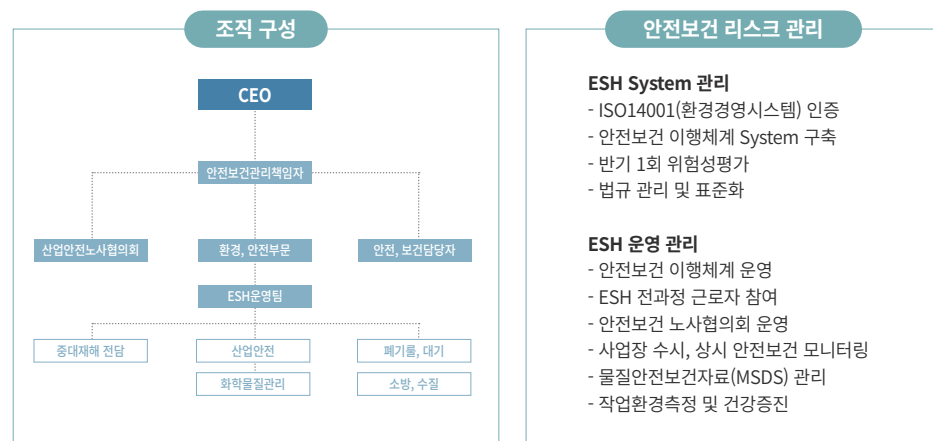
조직 구성

CEO

안전보건관리책임자

산업안전노사협의회

환경, 안전부문

안전, 보건담당자

ESH운영팀

중대재해 전담

산업안전

화학물질관리

폐기물, 대기

소방, 수질

안전보건 리스크 관리

ESH System 관리
- ISO14001(환경경영시스템) 인증
- 안전보건 이행체계 System 구축
- 반기 1회 위험성평가
- 법규 관리 및 표준화

ESH 운영 관리
- 안전보건 이행체계 운영
- ESH 전과정 근로자 참여
- 안전보건 노사협의회 운영
- 사업장 수시, 상시 안전보건 모니터링
- 물질안전보건자료(MSDS) 관리
- 작업환경측정 및 건강증진